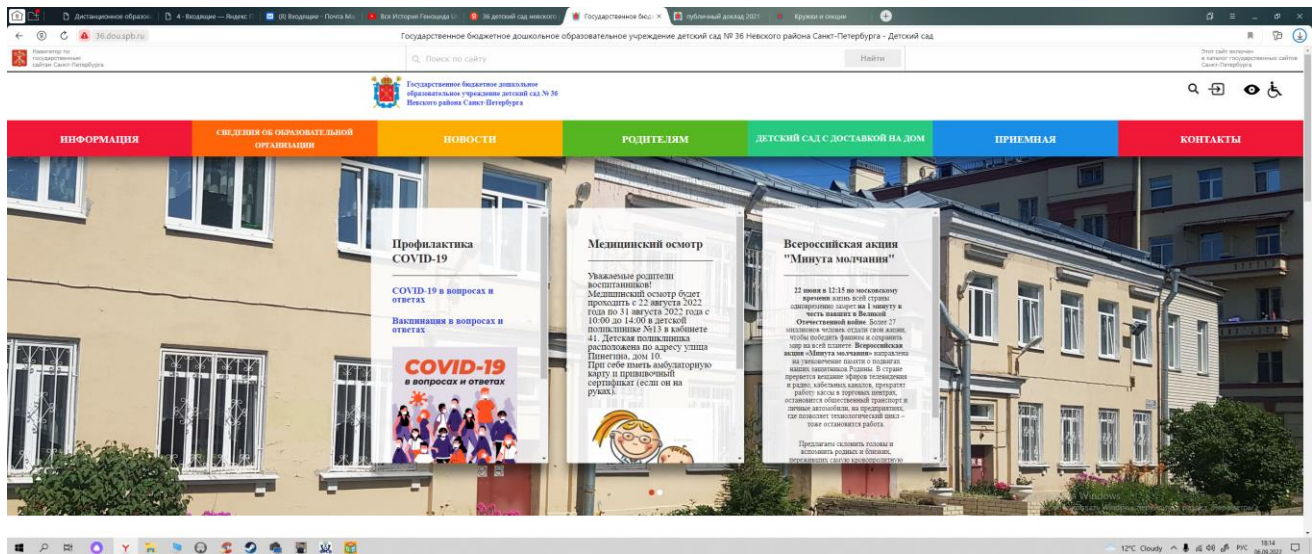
Дистанционное образо | 4 · Входящие — Яндекс | (8) Входящие - Почта Ма | Вся История Геноцида | 36 детский сад невского | Государственное бюдж | публичный доклад 2021 | Кружки и секции

36.dou.spb.ru

Государственное бюджетное дошкольное образовательное учреждение детский сад № 36 Невского района Санкт-Петербурга - Детский сад

Навигатор по государственным сайтам Санкт-Петербурга

Поиск по сайту

Найти

Этот сайт включен в каталог государственных сайтов Санкт-Петербурга

Государственное бюджетное дошкольное образовательное учреждение детский сад № 36 Невского района Санкт-Петербурга

ИНФОРМАЦИЯ | СВЕДЕНИЯ ОБ ОБРАЗОВАТЕЛЬНОЙ ОРГАНИЗАЦИИ | НОВОСТИ | РОДИТЕЛЯМ | ДЕТСКИЙ САД С ДОСТАВКОЙ НА ДОМ | ПРИЕМНАЯ | КОНТАКТЫ

Профилактика COVID-19

COVID-19 в вопросах и ответах

Вакцинация в вопросах и ответах

COVID-19 в вопросах и ответах

Медицинский осмотр

Уважаемые родители воспитанников!
Медицинский осмотр будет проходить с 22 августа 2022 года по 31 августа 2022 года с 10:00 до 14:00 в детской поликлинике №13 в кабинете 41. Детская поликлиника расположена по адресу улица Пинегина, дом 10.
При себе иметь амбулаторную карту и прививочный сертификат (если он на руках).

Всероссийская акция "Минута молчания"

22 июня в 12:15 по московскому времени жизнь всей страны одновременно замрет на 1 минуту в честь павших в Великой Отечественной войне. Более 27 миллионов человек отдали свои жизни, чтобы победить фашизм и сохранить мир на всей планете. Всероссийская акция «Минута молчания» направлена на увековечение памяти о подвигах наших защитников Родины. В стране прервется вещание эфиров телевидения и радио, кабельных каналов, прекратят работу кассы в торговых центрах, остановится общественный транспорт и личные автомобили, на предприятиях, где позволяет технологический цикл – тоже остановится работа.

Предлагаем склонить головы и вспомнить родных и близких, переживших своею кровопролитную

12°C Cloudy РУС 18:14 06.09.2022